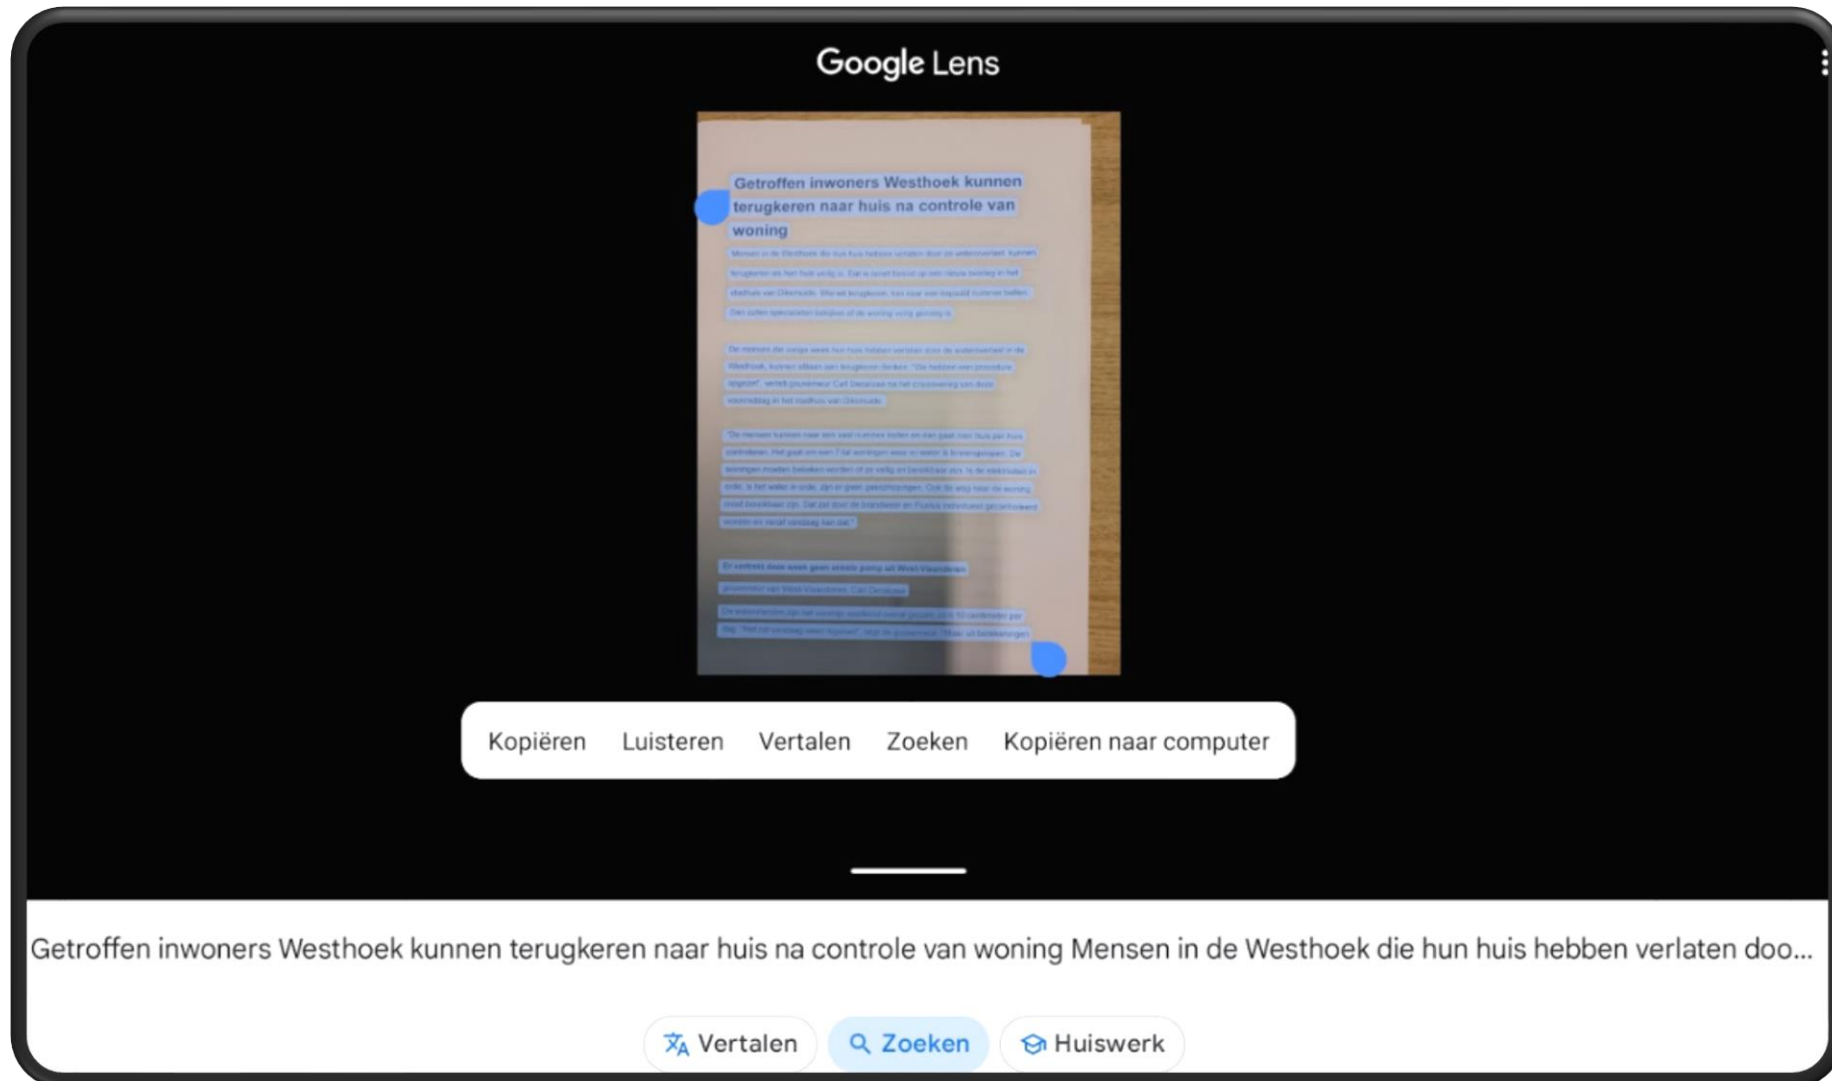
Google Lens

Getroffen inwoners Westhoek kunnen terugkeren naar huis na controle van woning

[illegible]

Kopiëren Luisteren Vertalen Zoeken Kopiëren naar computer

Getroffen inwoners Westhoek kunnen terugkeren naar huis na controle van woning Mensen in de Westhoek die hun huis hebben verlaten doo...

Vertalen Zoeken Huiswerk